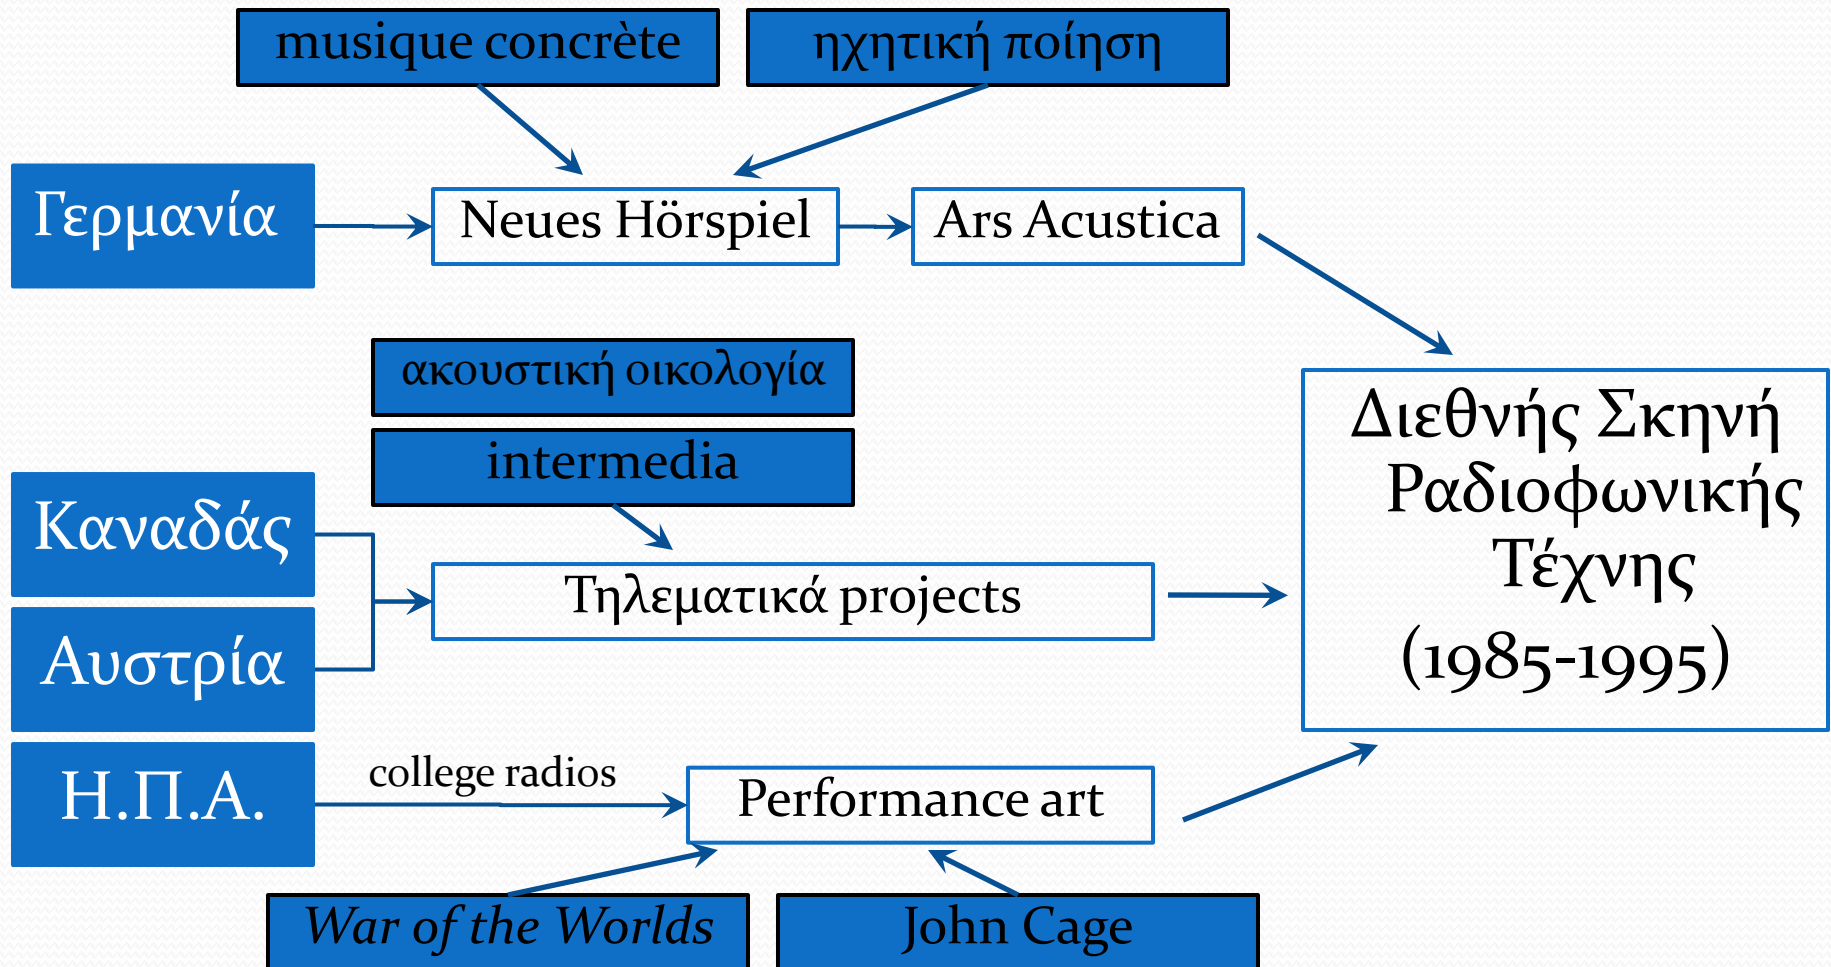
musique concrète

ηχητική ποίηση

Γερμανία

Neues Hörspiel

Ars Acustica

ακουστική οικολογία

intermedia

Καναδάς

Αυστρία

Τηλεματικά projects

Διεθνής Σκηνή Ραδιοφωνικής Τέχνης (1985-1995)

Η.Π.Α.

college radios

Performance art

War of the Worlds

John Cage